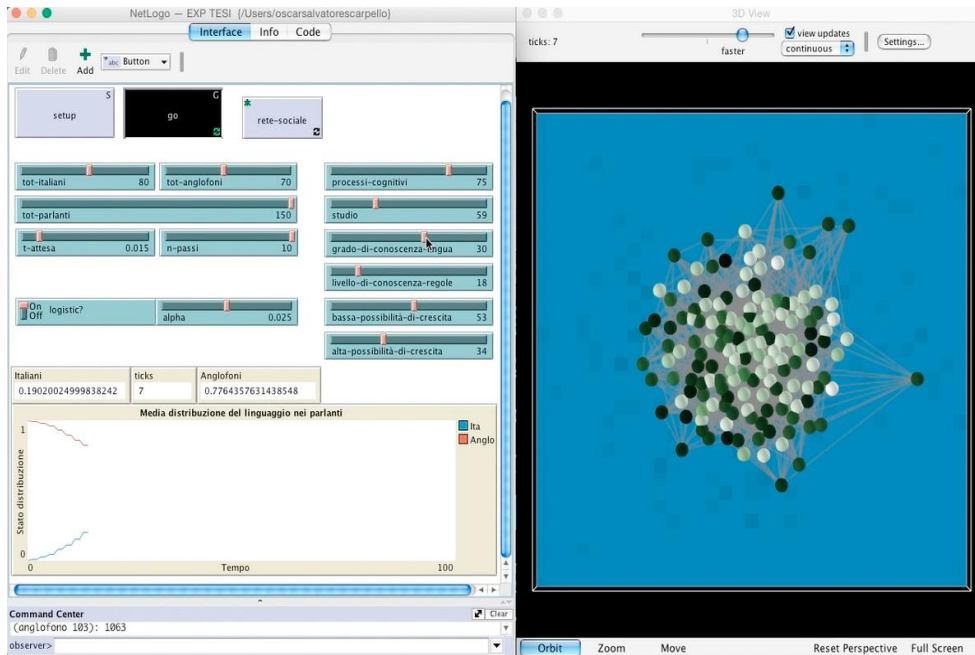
NetLogo — EXP TESI {/Users/oscarsalvatorescarpello}

Interface Info Code

Edit Delete Add Button

setup S
go G
rete-sociale

tot-italiani 80
tot-anglofoni 70
tot-parlanti 150
t-attesa 0.015
n-passi 10
On Off logistic?
alpha 0.025

processi-cognitivi 75
studio 59
grado-di-conoscenza-lingua 30
livello-di-conoscenza-regole 18
bassa-possibilità-di-crescita 53
alta-possibilità-di-crescita 34

Italiani 0.19020024999838242
ticks 7
Anglofoni 0.7764357631438548

Media distribuzione del linguaggio nei parlanti
1
Stato distribuzione
0
0 Tempo 100
Ita
Anglo

Command Center Clear
(anglofono 103): 1063
observer>

3D View
ticks: 7
faster
view updates
continuous
Settings...

Orbit Zoom Move Reset Perspective Full Screen